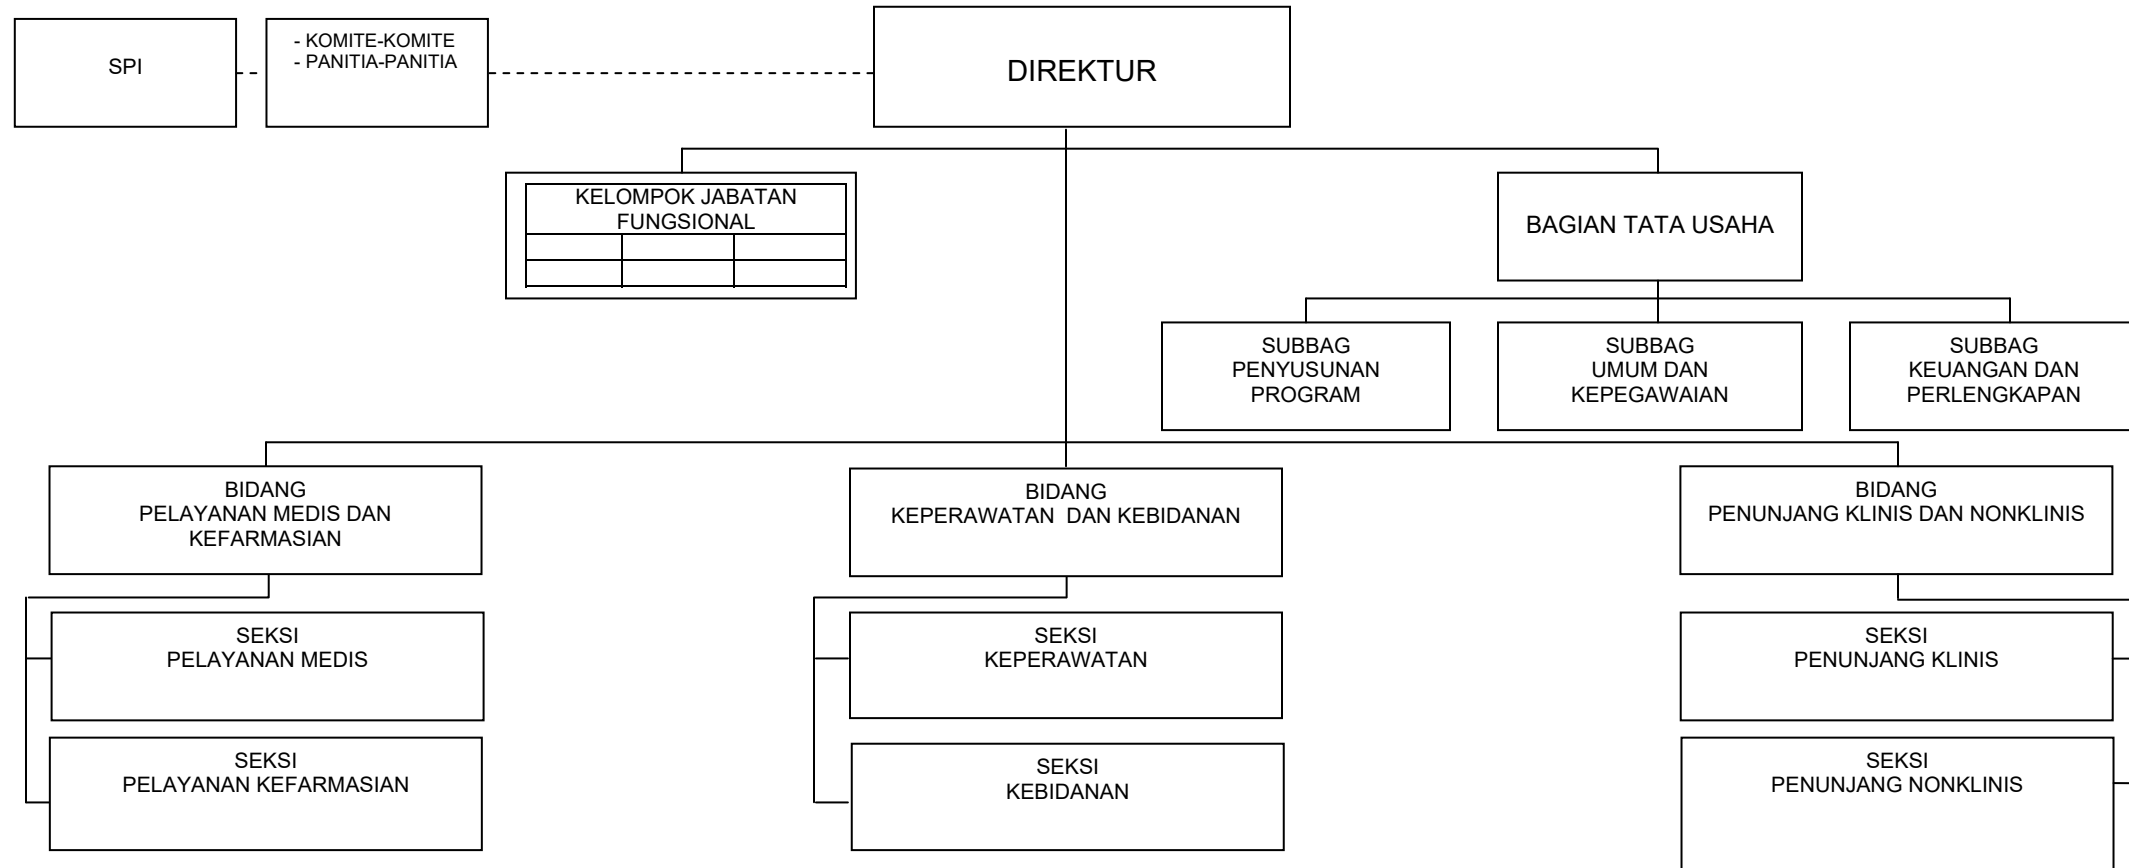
SPI

- KOMITE-KOMITE
- PANITIA-PANITIA

DIREKTUR

KELOMPOK JABATAN FUNGSIONAL

BAGIAN TATA USAHA

SUBBAG PENYUSUNAN PROGRAM

SUBBAG UMUM DAN KEPEGAWAIAN

SUBBAG KEUANGAN DAN PERLENGKAPAN

BIDANG PELAYANAN MEDIS DAN KEFARMASIAN

BIDANG KEPERAWATAN DAN KEBIDANAN

BIDANG PENUNJANG KLINIS DAN NONKLINIS

SEKSI PELAYANAN MEDIS

SEKSI PELAYANAN KEFARMASIAN

SEKSI KEPERAWATAN

SEKSI KEBIDANAN

SEKSI PENUNJANG KLINIS

SEKSI PENUNJANG NONKLINIS